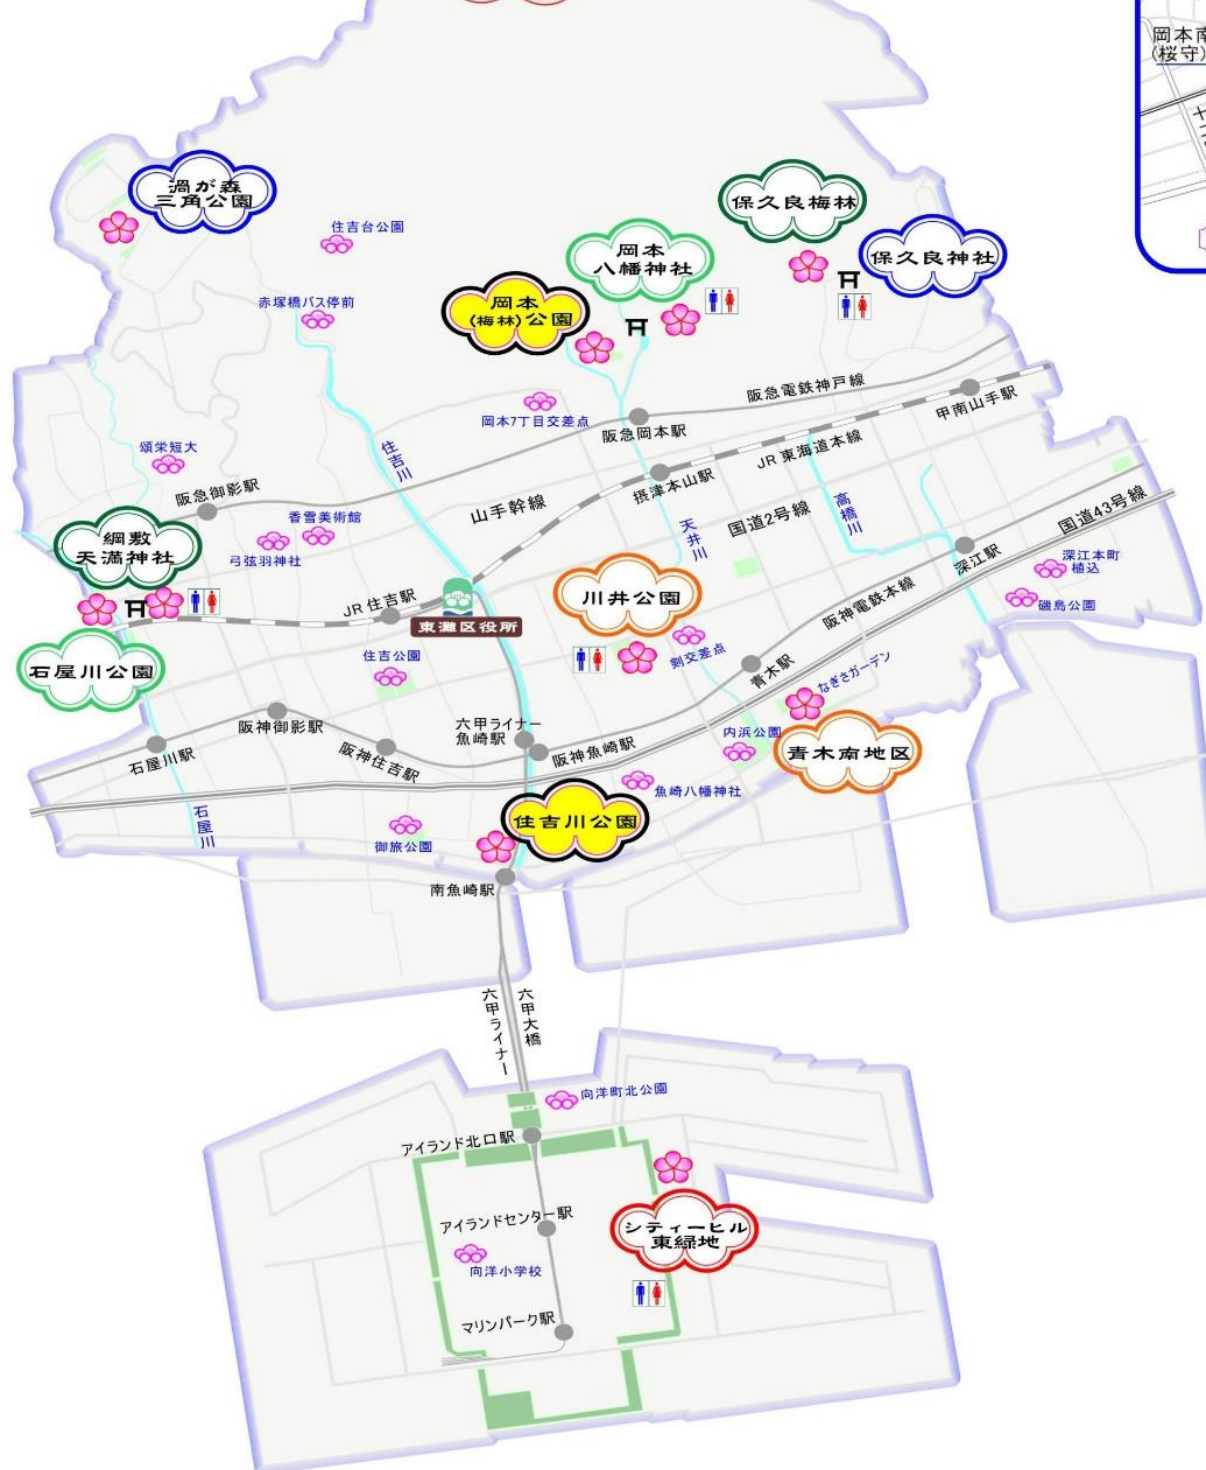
岡本南
(桜守)

渦が森
三角公園

住吉台公園

保久良梅林

岡本
八幡神社

保久良神社

赤塚橋バス停前

岡本
(梅林)公園

阪急電鉄神戸線

甲南山手駅

岡本7丁目交差点

阪急岡本駅

JR東海道本線

頌栄短大

住吉川

摂津本山駅

阪急御影駅

山手幹線

天井川

国道2号線

高橋川

国道43号線

香雪美術館

綱敷
天満神社

弓弦羽神社

川井公園

深江駅

深江本町
植込

JR住吉駅

東灘区役所

阪神電鉄本線

磯島公園

石屋川公園

住吉公園

剣交差点

青木駅

なぎさガーデン

阪神御影駅

六甲ライナー
魚崎駅

内浜公園

青木南地区

石屋川駅

阪神住吉駅

阪神魚崎駅

魚崎八幡神社

石屋川

住吉川公園

御旅公園

南魚崎駅

六甲ライナー

六甲大橋

向洋町北公園

アイランド北口駅

アイランドセンター駅

シティーヒル
東緑地

向洋小学校

マリンパーク駅